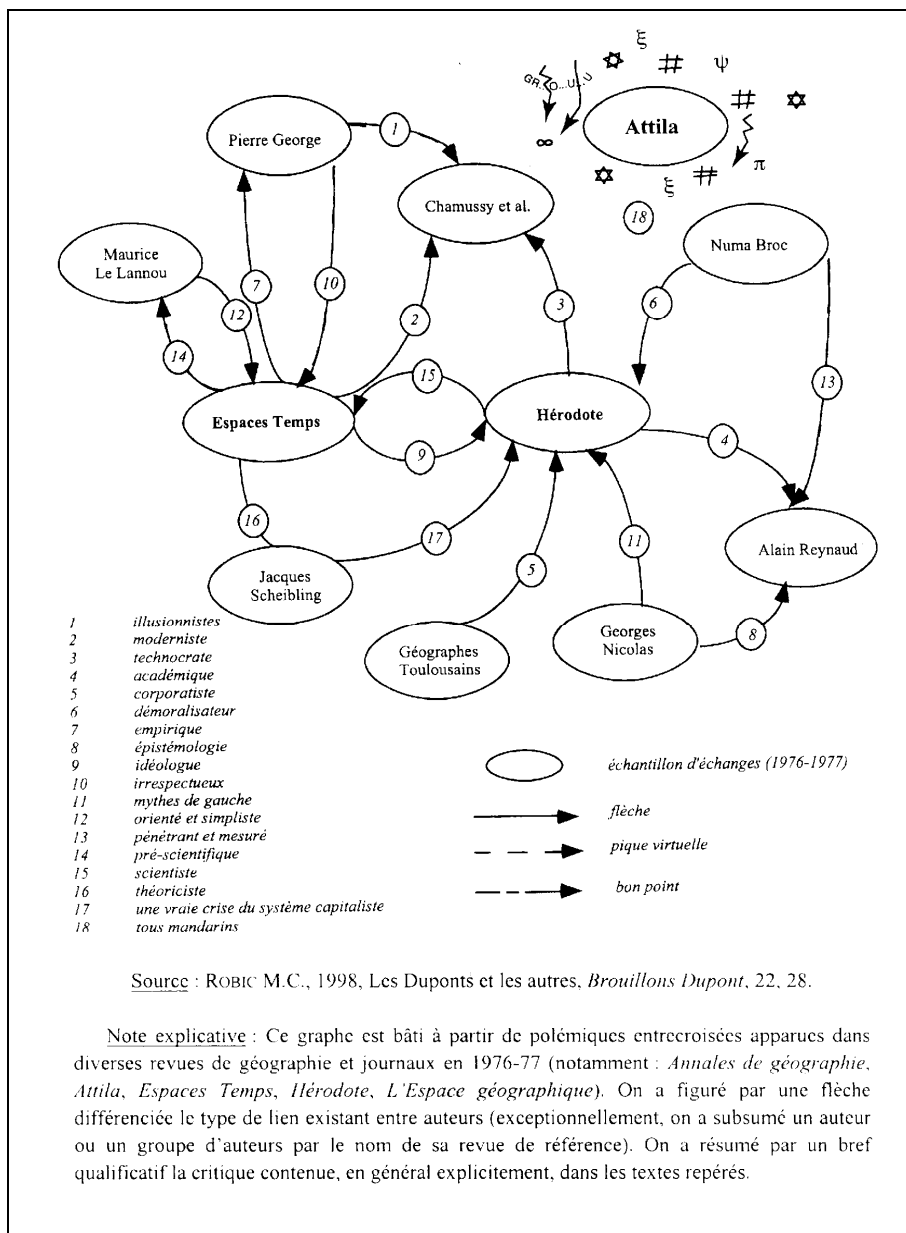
ξ
ψ
GR..O...U..U
Attila
$\infty$
$\pi$
ξ
18

Pierre George
1
Chamussy et al.
Maurice Le Lannou
7
10
12
2
3
Numa Broc
6
14
15
13
Espaces Temps
Hérodote
9
4
16
17
11
Alain Reynaud
Jacques Scheibling
5
Géographes Toulousains
Georges Nicolas
8

1 illusionnistes
2 moderniste
3 technocrate
4 académique
5 corporatiste
6 démoralisateur
7 empirique
8 épistémologie
9 idéologue
10 irrespectueux
11 mythes de gauche
12 orienté et simpliste
13 pénétrant et mesuré
14 pré-scientifique
15 scientiste
16 théoriciste
17 une vraie crise du système capitaliste
18 tous mandarins

échantillon d'échanges (1976-1977)
flèche
pique virtuelle
bon point

Source : ROBIC M.C., 1998, Les Duponts et les autres, Brouillons Dupont, 22, 28.

Note explicative : Ce graphe est bâti à partir de polémiques entrecroisées apparues dans diverses revues de géographie et journaux en 1976-77 (notamment : Annales de géographie, Attila, Espaces Temps, Hérodote, L'Espace géographique). On a figuré par une flèche différenciée le type de lien existant entre auteurs (exceptionnellement, on a subsumé un auteur ou un groupe d'auteurs par le nom de sa revue de référence). On a résumé par un bref qualificatif la critique contenue, en général explicitement, dans les textes repérés.